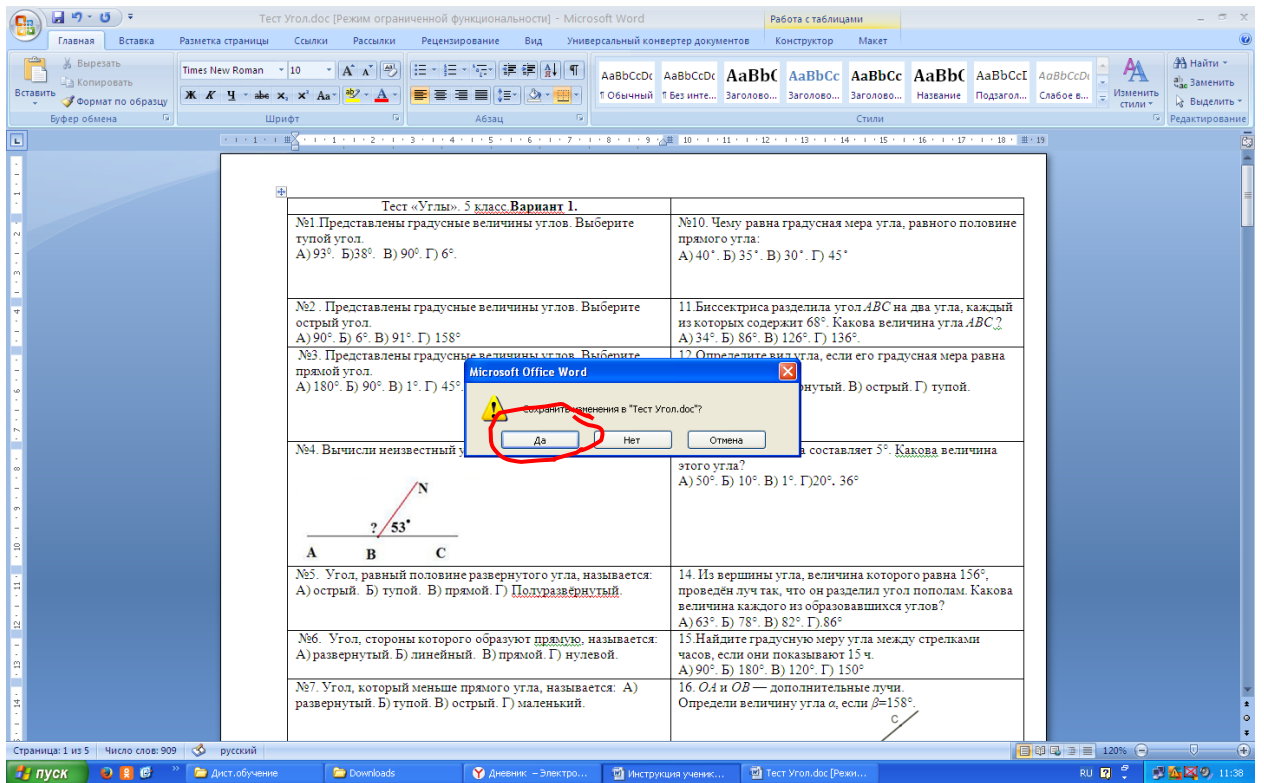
Тест Угол.doc [Режим ограниченной функциональности] - Microsoft Word

Работа с таблицами

Главная Вставка Разметка страницы Ссылки Рассылки Рецензирование Вид Универсальный конвертер документов Конструктор Макет

Вырезать Копировать Вставить Формат по образцу Буфер обмена

Times New Roman 10 Шрифт

Абзац

AaBbCcDc ¶ Обычный AaBbCcDc ¶ Без инте... AaBbC Заголово... AaBbCc Заголово... AaBbCc Заголово... AaBbC Название AaBbCcI Подзагол... AaBbCcDc Слабое в... Изменить стили Стили

Найти Заменить Выделить Редактирование

| Тест «Углы». 5 класс **Вариант 1.** | |
|---|---|
| №1.Представлены градусные величины углов. Выберите тупой угол. А) 93°. Б)38°. В) 90°. Г) 6°. | №10. Чему равна градусная мера угла, равного половине прямого угла: А) 40°. Б) 35°. В) 30°. Г) 45° |
| №2 . Представлены градусные величины углов. Выберите острый угол. А) 90°. Б) 6°. В) 91°. Г) 158° | 11.Биссектриса разделила угол $ABC$ на два угла, каждый из которых содержит 68°. Какова величина угла $ABC$? А) 34°. Б) 86°. В) 126°. Г) 136°. |
| №3. Представлены градусные величины углов. Выберите прямой угол. А) 180°. Б) 90°. В) 1°. Г) 45° | 12.Определите вид угла, если его градусная мера равна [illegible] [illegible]нутый. В) острый. Г) тупой. |
| №4. Вычисли неизвестный у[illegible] N ? 53° A B C | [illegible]а составляет 5°. Какова величина этого угла? А) 50°. Б) 10°. В) 1°. Г)20°. 36° |
| №5. Угол, равный половине развернутого угла, называется: А) острый. Б) тупой. В) прямой. Г) Полуразвёрнутый. | 14. Из вершины угла, величина которого равна 156°, проведён луч так, что он разделил угол пополам. Какова величина каждого из образовавшихся углов? А) 63°. Б) 78°. В) 82°. Г).86° |
| №6. Угол, стороны которого образуют прямую, называется: А) развернутый. Б) линейный. В) прямой. Г) нулевой. | 15.Найдите градусную меру угла между стрелками часов, если они показывают 15 ч. А) 90°. Б) 180°. В) 120°. Г) 150° |
| №7. Угол, который меньше прямого угла, называется: А) развернутый. Б) тупой. В) острый. Г) маленький. | 16. $OA$ и $OB$ — дополнительные лучи. Определи величину угла $\alpha$, если $\beta$=158°. C |

Microsoft Office Word
Сохранить изменения в "Тест Угол.doc"?
Да Нет Отмена

Страница: 1 из 5 Число слов: 909 русский 120%

пуск Дист.обучение Downloads Дневник – Электро... Инструкция учени... Тест Угол.doc [Режи... RU 11:38